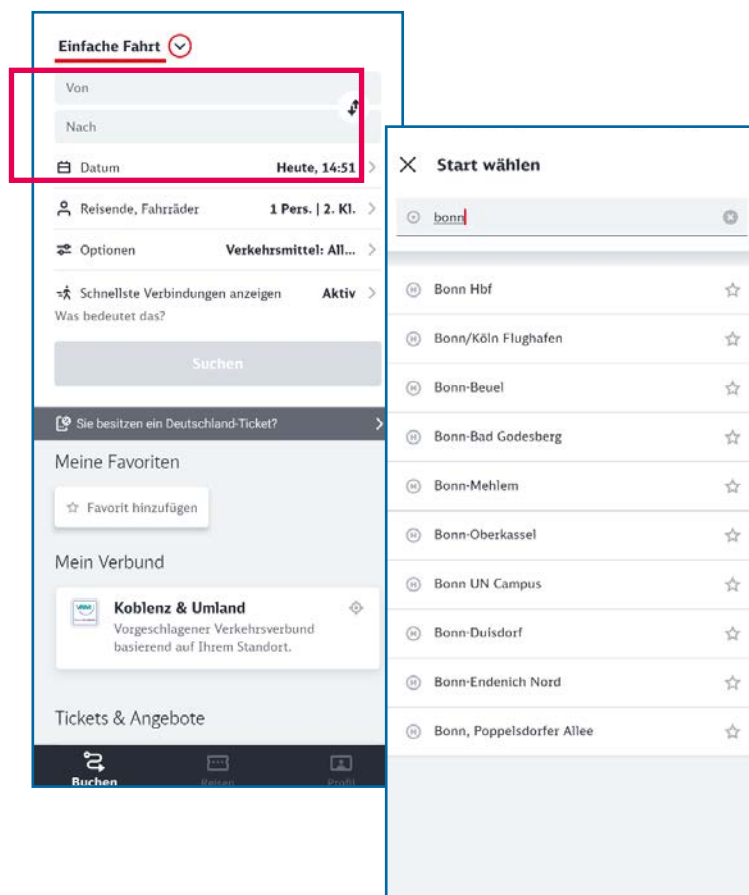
Einfache Fahrt

Von

Nach

Datum Heute, 14:51

Reisende, Fahrräder 1 Pers. | 2. Kl.

Optionen Verkehrsmittel: All...

Schnellste Verbindungen anzeigen Aktiv

Was bedeutet das?

Suchen

Sie besitzen ein Deutschland-Ticket?

Meine Favoriten

Favorit hinzufügen

Mein Verbund

Koblenz & Umland

Vorgeschlagener Verkehrsverbund basierend auf Ihrem Standort.

Tickets & Angebote

Buchen Reisen Profil

Start wählen

bonn

Bonn Hbf

Bonn/Köln Flughafen

Bonn-Beuel

Bonn-Bad Godesberg

Bonn-Mehlem

Bonn-Oberkassel

Bonn UN Campus

Bonn-Duisdorf

Bonn-Endenich Nord

Bonn, Poppelsdorfer Allee